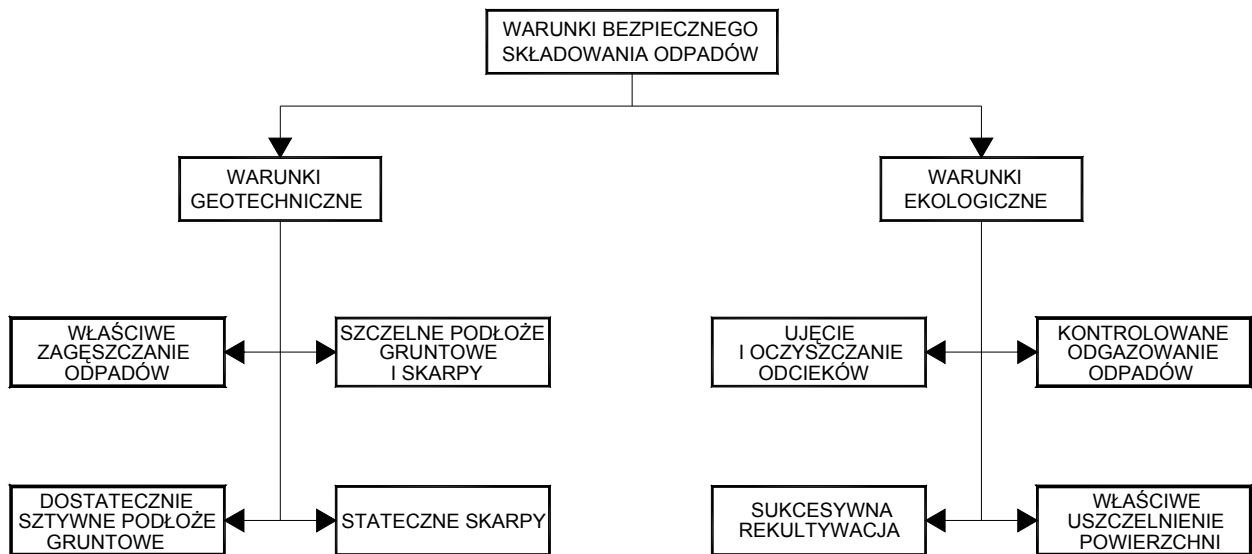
WARUNKI BEZPIECZNEGO SKŁADOWANIA ODPADÓW

WARUNKI GEOTECHNICZNE

WARUNKI EKOLOGICZNE

WŁAŚCIWE ZAGĘSZCZANIE ODPADÓW

SZCZELNE PODŁOŻE GRUNTOWE I SKARPY

UJĘCIE I OCZYSZCZANIE ODCIEKÓW

KONTROLOWANE ODGAZOWANIE ODPADÓW

DOSTATECZNIE SZTYWNE PODŁOŻE GRUNTOWE

STATECZNE SKARPY

SUKCESYWNA REKULTYWACJA

WŁAŚCIWE USZCZELNIENIE POWIERZCHNI